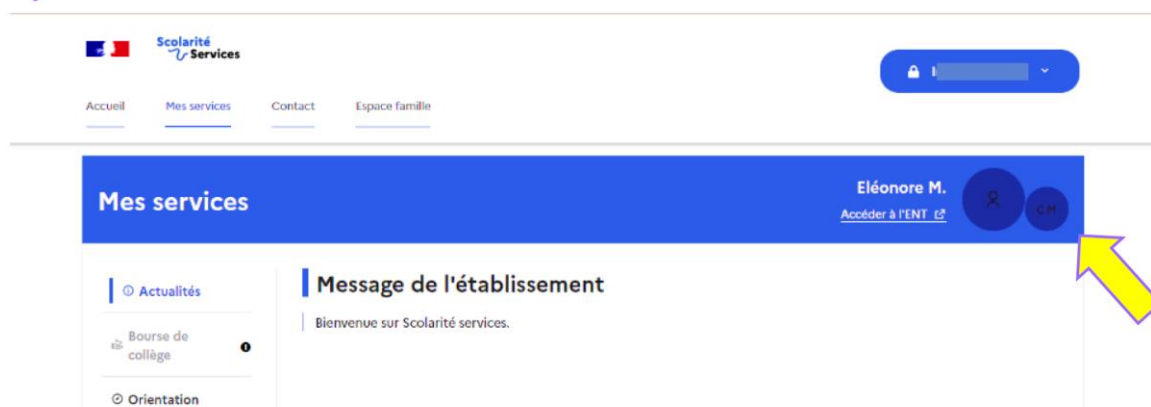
Scolarité Services

Accueil
Mes services
Contact
Espace famille

Mes services

Eléonore M.
Accéder à l'ENT

C.M

Actualités
Bourse de collège
Orientation

Message de l'établissement

Bienvenue sur Scolarité services.